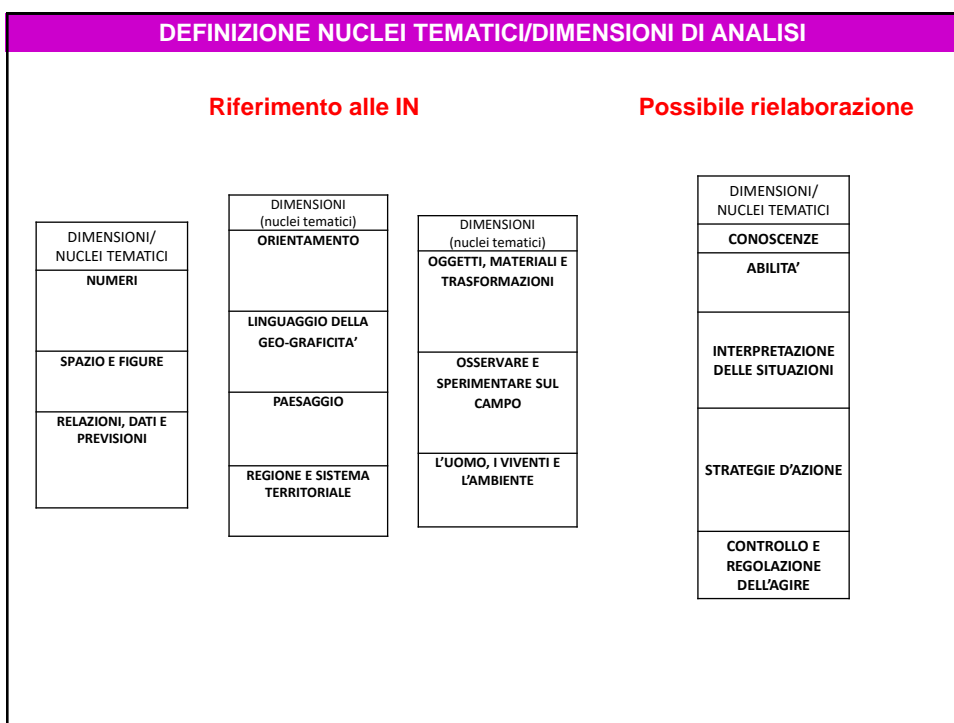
DEFINIZIONE NUCLEI TEMATICI/DIMENSIONI DI ANALISI

Riferimento alle IN

Possibile rielaborazione

| DIMENSIONI/ NUCLEI TEMATICI |
|---|
| NUMERI |
| SPAZIO E FIGURE |
| RELAZIONI, DATI E PREVISIONI |

| DIMENSIONI (nuclei tematici) |
|---|
| ORIENTAMENTO |
| LINGUAGGIO DELLA GEO-GRAFICITA' |
| PAESAGGIO |
| REGIONE E SISTEMA TERRITORIALE |

| DIMENSIONI (nuclei tematici) |
|---|
| OGGETTI, MATERIALI E TRASFORMAZIONI |
| OSSERVARE E SPERIMENTARE SUL CAMPO |
| L'UOMO, I VIVENTI E L'AMBIENTE |

| DIMENSIONI/ NUCLEI TEMATICI |
|---|
| CONOSCENZE |
| ABILITA' |
| INTERPRETAZIONE DELLE SITUAZIONI |
| STRATEGIE D'AZIONE |
| CONTROLLO E REGOLAZIONE DELL'AGIRE |